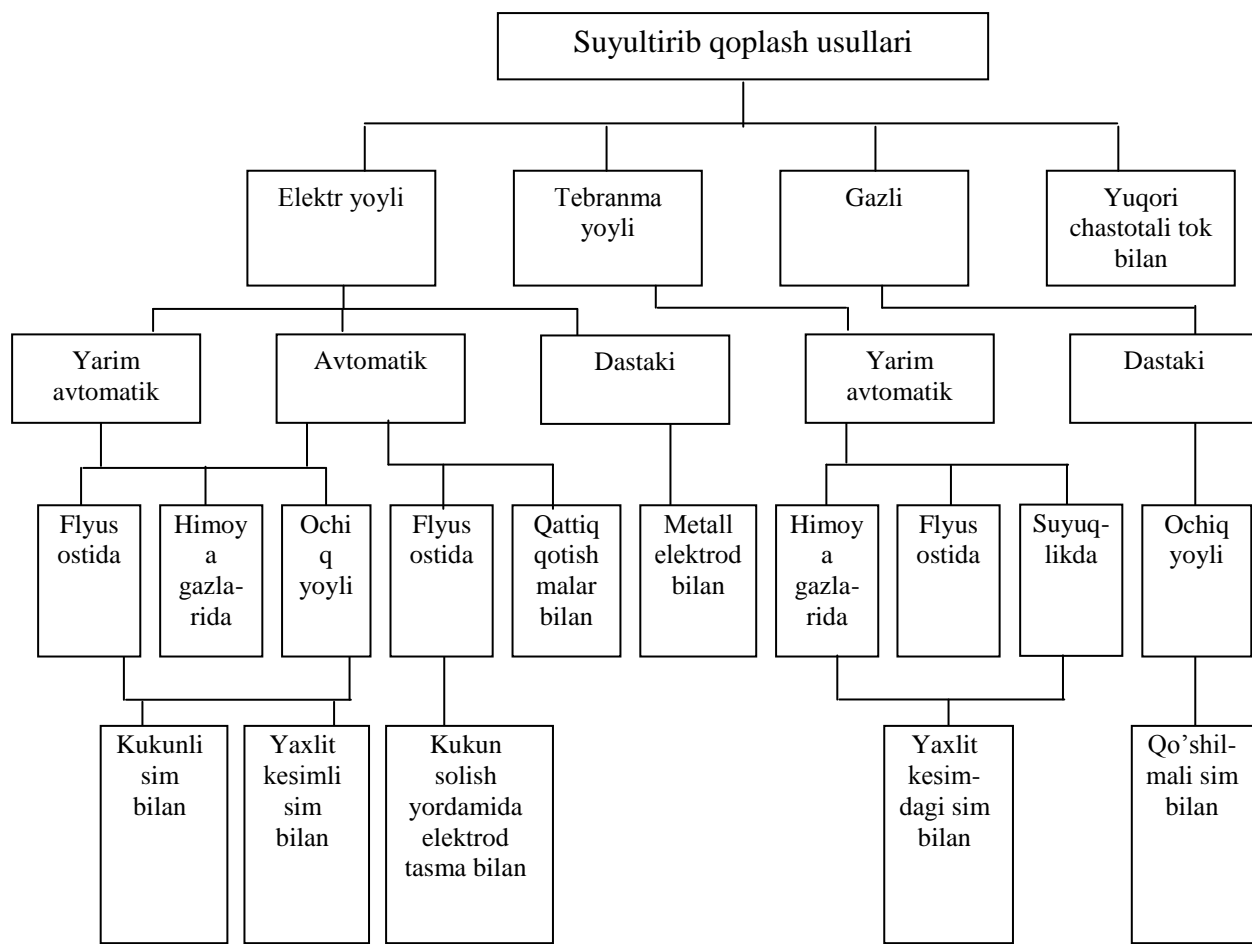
Suyultirib qoplash usullari

Elektr yoyli

Tebranma yoyli

Gazli

Yuqori chastotali tok bilan

Yarim avtomatik

Avtomatik

Dastaki

Yarim avtomatik

Dastaki

Flyus ostida

Himoy a gazlarida

Ochi q yoyli

Flyus ostida

Qattiq qotish malar bilan

Metall elektrod bilan

Himoy a gazlarida

Flyus ostida

Suyuqlikda

Ochiq yoyli

Kukunli sim bilan

Yaxlit kesimli sim bilan

Kukun solish yordamida elektrod tasma bilan

Yaxlit kesimdagi sim bilan

Qo'shilmali sim bilan